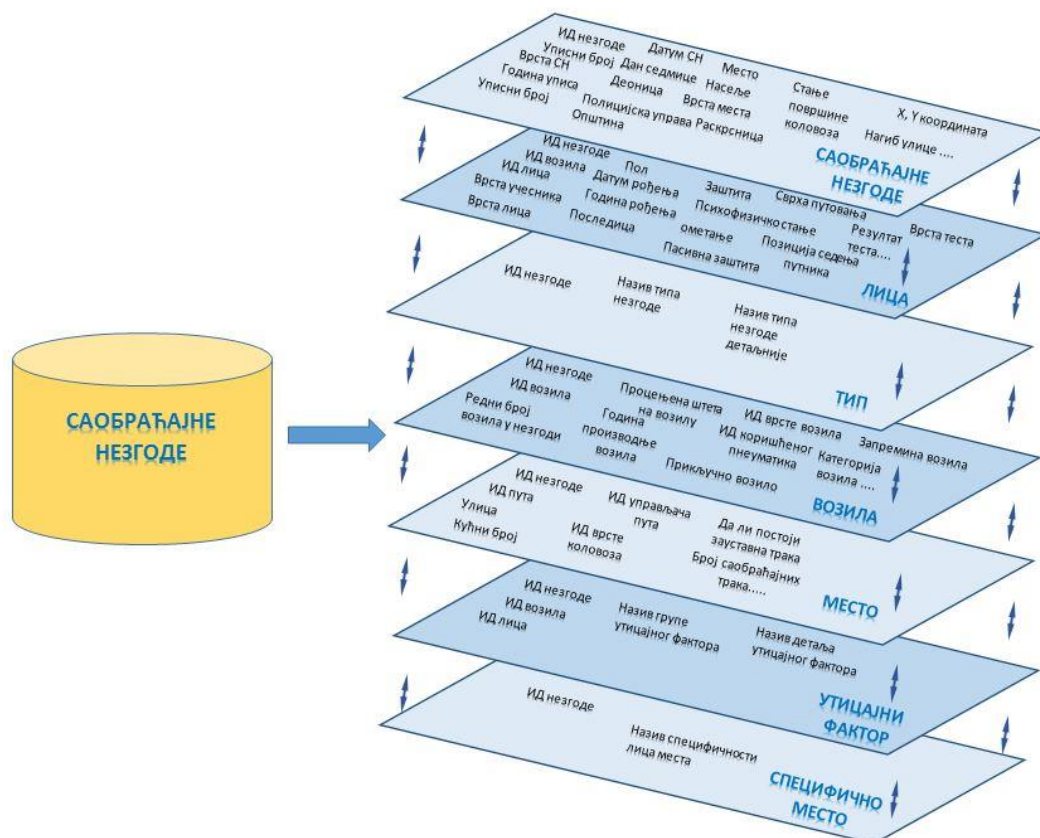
САОБРАЋАЈНЕ НЕЗГОДЕ

ИД незгоде
Датум СН
Место
Уписни број
Дан седмице
Насеље
Врста СН
Деоница
Врста места
Стање површине коловоза
X, Y координата
Година уписа
Уписни број
Полицијска управа
Раскрсница
Општина
Нагиб улице ....
САОБРАЋАЈНЕ НЕЗГОДЕ

ИД незгоде
ИД возила
Пол
ИД лица
Датум рођења
Заштита
Сврха путовања
Врста учесника
Година рођења
Психофизичко стање
Резултат теста....
Врста теста
Врста лица
Последица
ометање
Позиција седења путника
Пасивна заштита
ЛИЦА

ИД незгоде
Назив типа незгоде
Назив типа незгоде детаљније
ТИП

ИД незгоде
ИД возила
Процењена штета на возилу
ИД врсте возила
Запремина возила
Редни број возила у незгоди
Година производње возила
ИД коришћеног пнеуматика
Категорија возила ....
Прикључно возило
ВОЗИЛА

ИД незгоде
ИД пута
ИД управљача пута
Улица
Да ли постоји зауставна трака
Кућни број
ИД врсте коловоза
Број саобраћајних трака.....
МЕСТО

ИД незгоде
ИД возила
Назив групе утицајног фактора
ИД лица
Назив детаља утицајног фактора
УТИЦАЈНИ ФАКТОР

ИД незгоде
Назив специфичности лица места
СПЕЦИФИЧНО МЕСТО